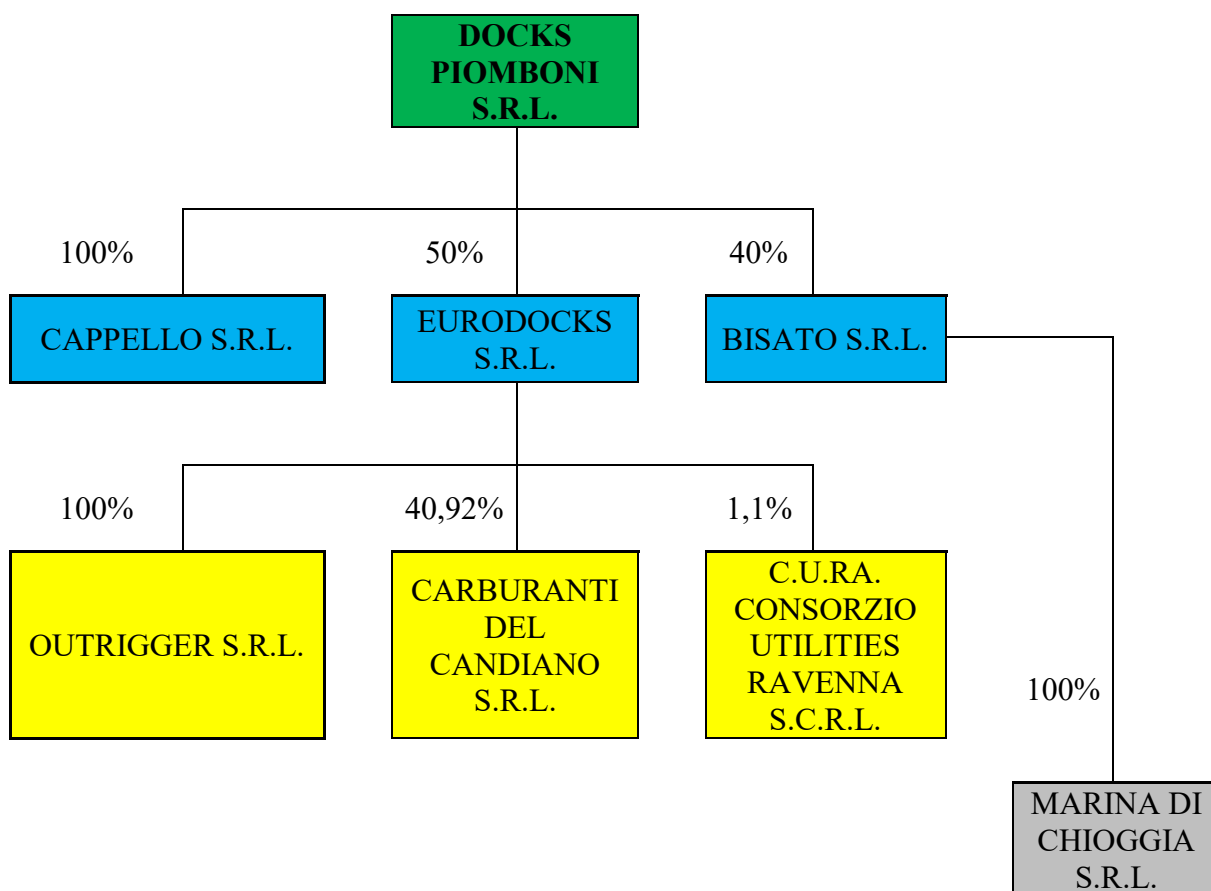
DOCKS PIOMBONI S.R.L.

100%

50%

40%

CAPPELLO S.R.L.

EURODOCKS S.R.L.

BISATO S.R.L.

100%

40,92%

1,1%

OUTRIGGER S.R.L.

CARBURANTI DEL CANDIANO S.R.L.

C.U.RA. CONSORZIO UTILITIES RAVENNA S.C.R.L.

100%

MARINA DI CHIOGGIA S.R.L.